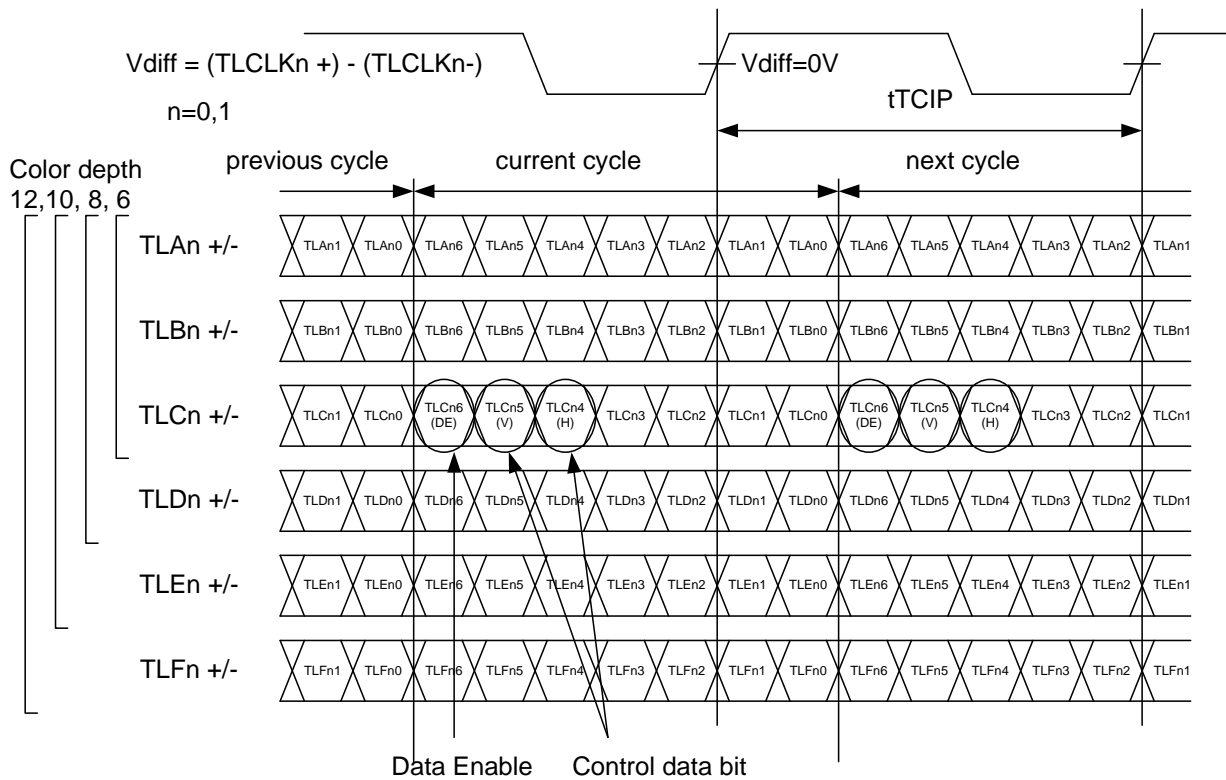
Vdiff = (TLCLKn +) - (TLCLKn-)

n=0,1

Vdiff=0V

tTCIP

Color depth
12,10, 8, 6

previous cycle

current cycle

next cycle

TLAn +/-

TLAn1 TLAn0 TLAn6 TLAn5 TLAn4 TLAn3 TLAn2 TLAn1 TLAn0 TLAn6 TLAn5 TLAn4 TLAn3 TLAn2 TLAn1

TLBn +/-

TLBn1 TLBn0 TLBn6 TLBn5 TLBn4 TLBn3 TLBn2 TLBn1 TLBn0 TLBn6 TLBn5 TLBn4 TLBn3 TLBn2 TLBn1

TLCn +/-

TLCn1 TLCn0 TLCn6 (DE) TLCn5 (V) TLCn4 (H) TLCn3 TLCn2 TLCn1 TLCn0 TLCn6 (DE) TLCn5 (V) TLCn4 (H) TLCn3 TLCn2 TLCn1

TLDn +/-

TLDn1 TLDn0 TLDn6 TLDn5 TLDn4 TLDn3 TLDn2 TLDn1 TLDn0 TLDn6 TLDn5 TLDn4 TLDn3 TLDn2 TLDn1

TLEn +/-

TLEn1 TLEn0 TLEn6 TLEn5 TLEn4 TLEn3 TLEn2 TLEn1 TLEn0 TLEn6 TLEn5 TLEn4 TLEn3 TLEn2 TLEn1

TLFn +/-

TLFn1 TLFn0 TLFn6 TLFn5 TLFn4 TLFn3 TLFn2 TLFn1 TLFn0 TLFn6 TLFn5 TLFn4 TLFn3 TLFn2 TLFn1

Data Enable

Control data bit